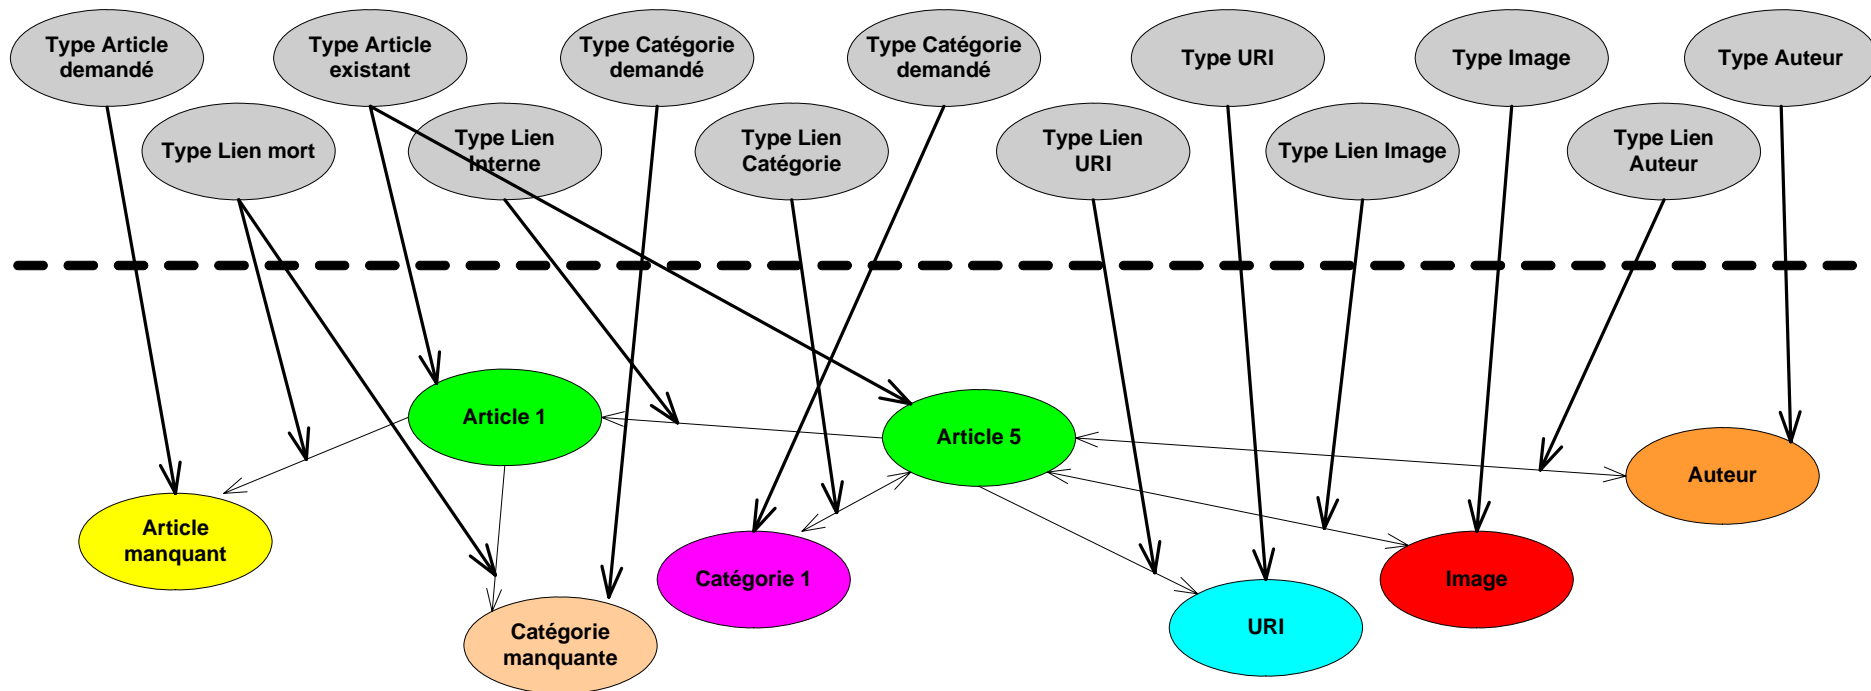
Type Article demandé

Type Article existant

Type Catégorie demandé

Type Catégorie demandé

Type URI

Type Image

Type Auteur

Type Lien mort

Type Lien Interne

Type Lien Catégorie

Type Lien URI

Type Lien Image

Type Lien Auteur

Article 1

Article 5

Auteur

Article manquant

Catégorie 1

Image

URI

Catégorie manquante